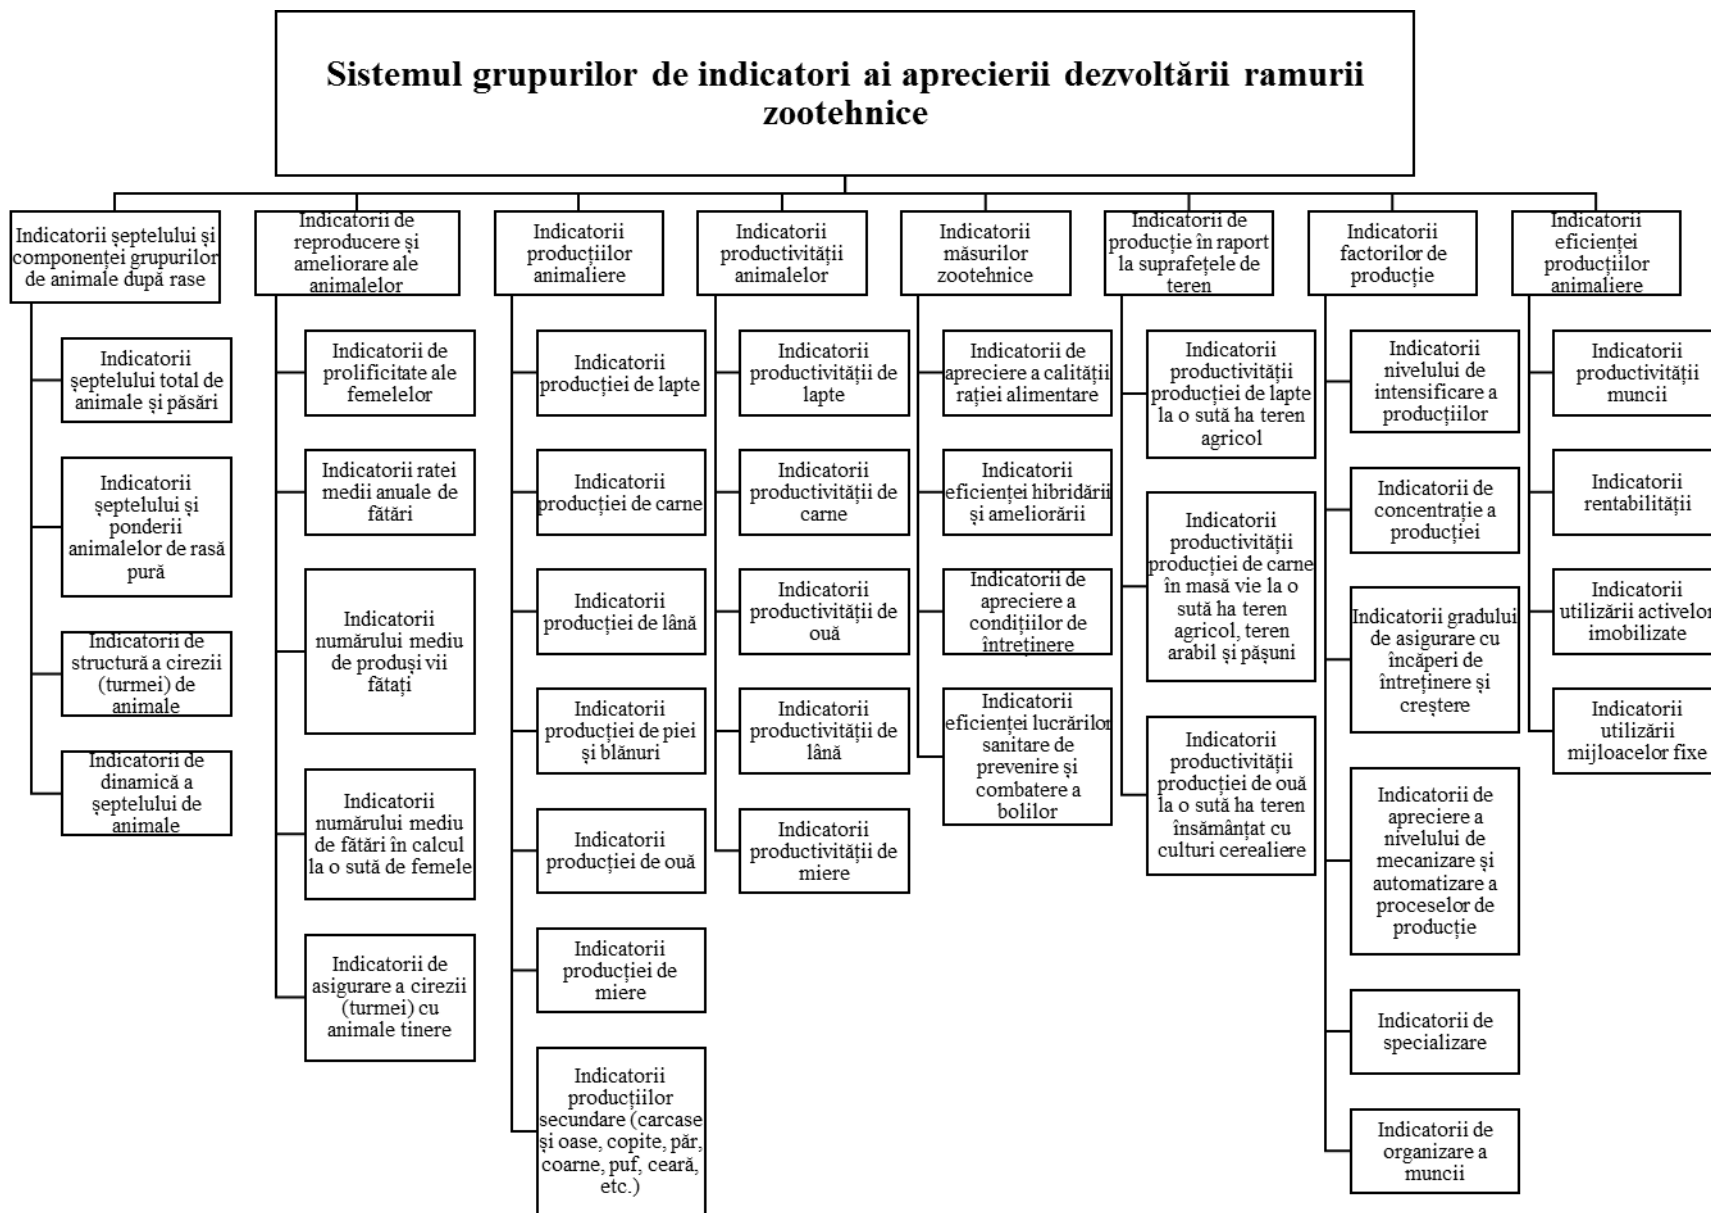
Sistemul grupurilor de indicatori ai aprecierii dezvoltării ramurii zootehnice

Indicatorii șeptelului și componenței grupurilor de animale după rase

Indicatorii șeptelului total de animale și păsări

Indicatorii șeptelului și ponderii animalelor de rasă pură

Indicatorii de structură a cirezii (turmei) de animale

Indicatorii de dinamică a șeptelului de animale

Indicatorii de reproducere și ameliorare ale animalelor

Indicatorii de prolificitate ale femelelor

Indicatorii ratei medii anuale de fătări

Indicatorii numărului mediu de produși vii fătați

Indicatorii numărului mediu de fătări în calcul la o sută de femele

Indicatorii de asigurare a cirezii (turmei) cu animale tinere

Indicatorii producțiilor animaliere

Indicatorii producției de lapte

Indicatorii producției de carne

Indicatorii producției de lână

Indicatorii producției de piei și blănuri

Indicatorii producției de ouă

Indicatorii producției de miere

Indicatorii producțiilor secundare (carcase și oase, copite, păr, coarne, puf, ceară, etc.)

Indicatorii productivității animalelor

Indicatorii productivității de lapte

Indicatorii productivității de carne

Indicatorii productivității de ouă

Indicatorii productivității de lână

Indicatorii productivității de miere

Indicatorii măsurilor zootehnice

Indicatorii de apreciere a calității rației alimentare

Indicatorii eficienței hibridării și ameliorării

Indicatorii de apreciere a condițiilor de întreținere

Indicatorii eficienței lucrărilor sanitare de prevenire și combatere a bolilor

Indicatorii de producție în raport la suprafețele de teren

Indicatorii productivității producției de lapte la o sută ha teren agricol

Indicatorii productivității producției de carne în masă vie la o sută ha teren agricol, teren arabil și pășuni

Indicatorii productivității producției de ouă la o sută ha teren însămânțat cu culturi cerealiere

Indicatorii factorilor de producție

Indicatorii nivelului de intensificare a producțiilor

Indicatorii de concentrație a producției

Indicatorii gradului de asigurare cu încăperi de întreținere și creștere

Indicatorii de apreciere a nivelului de mecanizare și automatizare a proceselor de producție

Indicatorii de specializare

Indicatorii de organizare a muncii

Indicatorii eficienței producțiilor animaliere

Indicatorii productivității muncii

Indicatorii rentabilității

Indicatorii utilizării activelor imobilizate

Indicatorii utilizării mijloacelor fixe